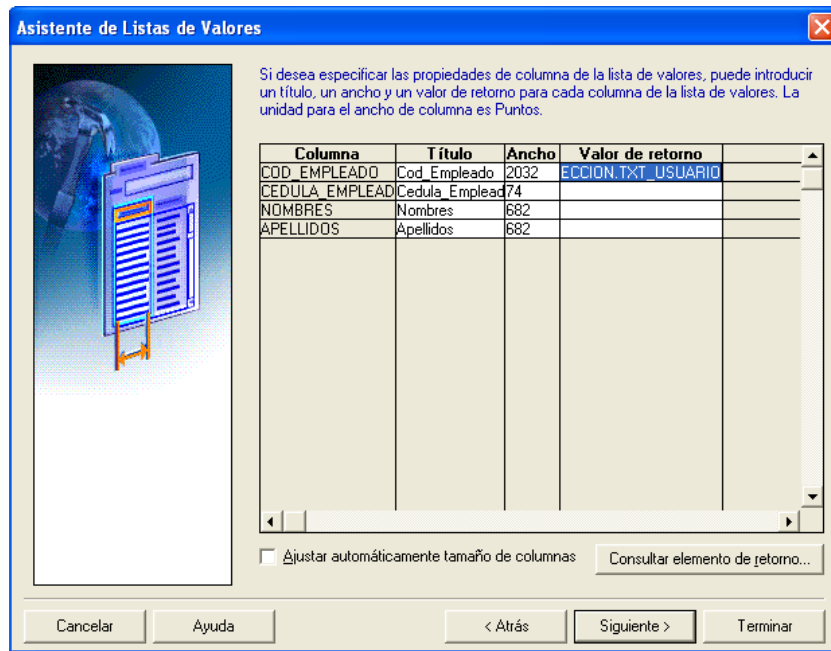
Asistente de Listas de Valores

Si desea especificar las propiedades de columna de la lista de valores, puede introducir un título, un ancho y un valor de retorno para cada columna de la lista de valores. La unidad para el ancho de columna es Puntos.

| Columna | Título | Ancho | Valor de retorno |
|---|---|---|---|
| COD_EMPLEADO | Cod_Empleado | 2032 | ECCION.TXT_USUARIO |
| CEDULA_EMPLEAD | Cedula_Emplead | 74 | |
| NOMBRES | Nombres | 682 | |
| APELLIDOS | Apellidos | 682 | |

Ajustar automáticamente tamaño de columnas

Consultar elemento de retorno...

Cancelar | Ayuda | < Atrás | Siguiente > | Terminar